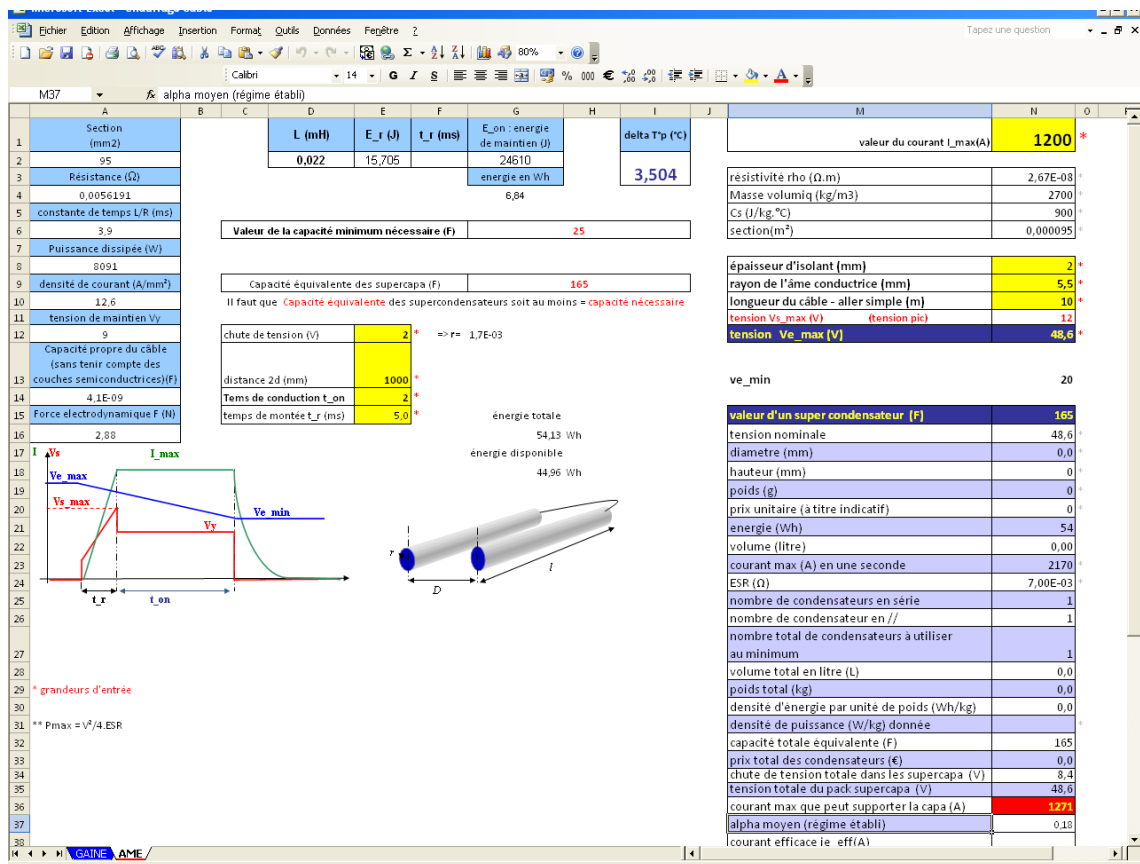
Fichier Edition Affichage Insertion Format Outils Données Fenêtre ?

Tapez une question

80%

Calibri 14 G I S

M37 alpha moyen (régime établi)

| | A | B | C | D | E | F | G | H | I | J | M | N | O |
|---|---|---|---|---|---|---|---|---|---|---|---|---|---|
| 1 | Section (mm2) | | | L (mH) | E_r (J) | t_r (ms) | E_on : energie de maintien (J) | | delta T°p (°C) | | valeur du courant I_max(A) | 1200 | * |
| 2 | 95 | | | 0,022 | 15,705 | | 24610 | | | | | | |
| 3 | Résistance (Ω) | | | | | | energie en Wh | | 3,504 | | résistivité rho (Ω.m) | 2,67E-08 | |
| 4 | 0,0056191 | | | | | | 6,84 | | | | Masse volumiq (kg/m3) | 2700 | |
| 5 | constante de temps L/R (ms) | | | | | | | | | | Cs (J/kg.°C) | 900 | |
| 6 | 3,9 | | | Valeur de la capacité minimum nécessaire (F) | | | 25 | | | | section(m²) | 0,000095 | |
| 7 | Puissance dissipée (W) | | | | | | | | | | | | |
| 8 | 8091 | | | | | | | | | | épaisseur d'isolant (mm) | 2 | * |
| 9 | densité de courant (A/mm²) | | | Capacité équivalente des supercapa (F) | | | 165 | | | | rayon de l'âme conductrice (mm) | 5,5 | * |
| 10 | 12,6 | | | Il faut que Capacité équivalente des supercondensateurs soit au moins = capacité nécessaire | | | | | | | longueur du câble - aller simple (m) | 10 | * |
| 11 | tension de maintien Vy | | | | | | | | | | tension Vs_max (V) (tension pic) | 12 | |
| 12 | 9 | | | chute de tension (V) | 2 | * => r= 1,7E-03 | | | | | tension Ve_max (V) | 48,6 | * |
| 13 | Capacité propre du câble (sans tenir compte des couches semiconductrices)(F) | | | distance 2d (mm) | 1000 | * | | | | | ve_min | 20 | |
| 14 | 4,1E-09 | | | Tems de conduction t_on | 2 | * | | | | | | | |
| 15 | Force electrodynamique F (N) | | | temps de montée t_r (ms) | 5,0 | * | énergie totale | | | | valeur d'un super condensateur (F) | 165 | |
| 16 | 2,88 | | | | | | 54,13 Wh | | | | tension nominale | 48,6 | |
| 17 | | | | | | | énergie disponible | | | | diametre (mm) | 0,0 | |
| 18 | | | | | | | 44,96 Wh | | | | hauteur (mm) | 0 | |
| 19 | | | | | | | | | | | poids (g) | 0 | |
| 20 | | | | | | | | | | | prix unitaire (à titre indicatif) | 0 | |
| 21 | | | | | | | | | | | energie (Wh) | 54 | |
| 22 | | | | | | | | | | | volume (litre) | 0,00 | |
| 23 | | | | | | | | | | | courant max (A) en une seconde | 2170 | |
| 24 | | | | | | | | | | | ESR (Ω) | 7,00E-03 | |
| 25 | | | | | | | | | | | nombre de condensateurs en série | 1 | |
| 26 | | | | | | | | | | | nombre de condensateur en // | 1 | |
| 27 | | | | | | | | | | | nombre total de condensateurs à utiliser au minimum | 1 | |
| 28 | | | | | | | | | | | volume total en litre (L) | 0,0 | |
| 29 | * grandeurs d'entrée | | | | | | | | | | poids total (kg) | 0,0 | |
| 30 | | | | | | | | | | | densité d'énergie par unité de poids (Wh/kg) | 0,0 | |
| 31 | ** Pmax = V²/4.ESR | | | | | | | | | | densité de puissance (W/kg) donnée | | |
| 32 | | | | | | | | | | | capacité totale équivalente (F) | 165 | |
| 33 | | | | | | | | | | | prix total des condensateurs (€) | 0,0 | |
| 34 | | | | | | | | | | | chute de tension totale dans les supercapa (V) | 8,4 | |
| 35 | | | | | | | | | | | tension totale du pack supercapa (V) | 48,6 | |
| 36 | | | | | | | | | | | courant max que peut supporter la capa (A) | 1271 | |
| 37 | | | | | | | | | | | alpha moyen (régime établi) | 0,18 | |
| 38 | | | | | | | | | | | courant efficace ie_eff(A) | | |

I Vs I_max Ve_max Vs_max Ve_min Vy t_r t_on

r D l

GAINE AME